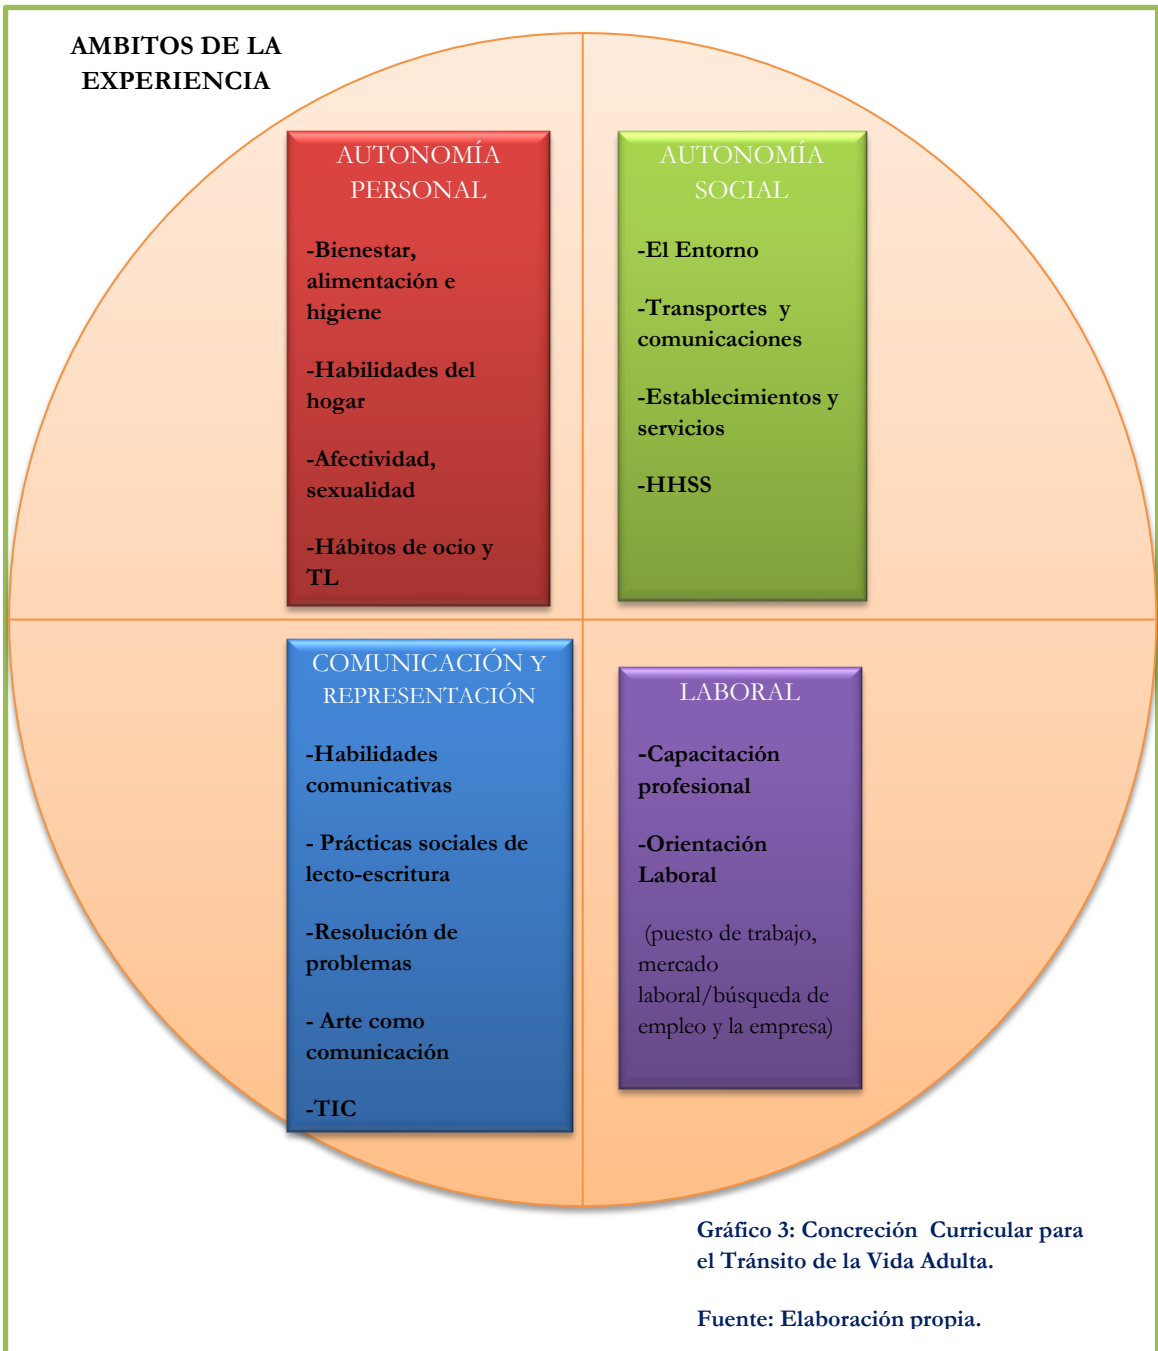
AMBITOS DE LA EXPERIENCIA

AUTONOMÍA PERSONAL

-Bienestar, alimentación e higiene

-Habilidades del hogar

-Afectividad, sexualidad

-Hábitos de ocio y TL

AUTONOMÍA SOCIAL

-El Entorno

-Transportes y comunicaciones

-Establecimientos y servicios

-HHSS

COMUNICACIÓN Y REPRESENTACIÓN

-Habilidades comunicativas

- Prácticas sociales de lecto-escritura

-Resolución de problemas

- Arte como comunicación

-TIC

LABORAL

-Capacitación profesional

-Orientación Laboral

(puesto de trabajo, mercado laboral/búsqueda de empleo y la empresa)

Gráfico 3: Concreción Curricular para el Tránsito de la Vida Adulta.

Fuente: Elaboración propia.